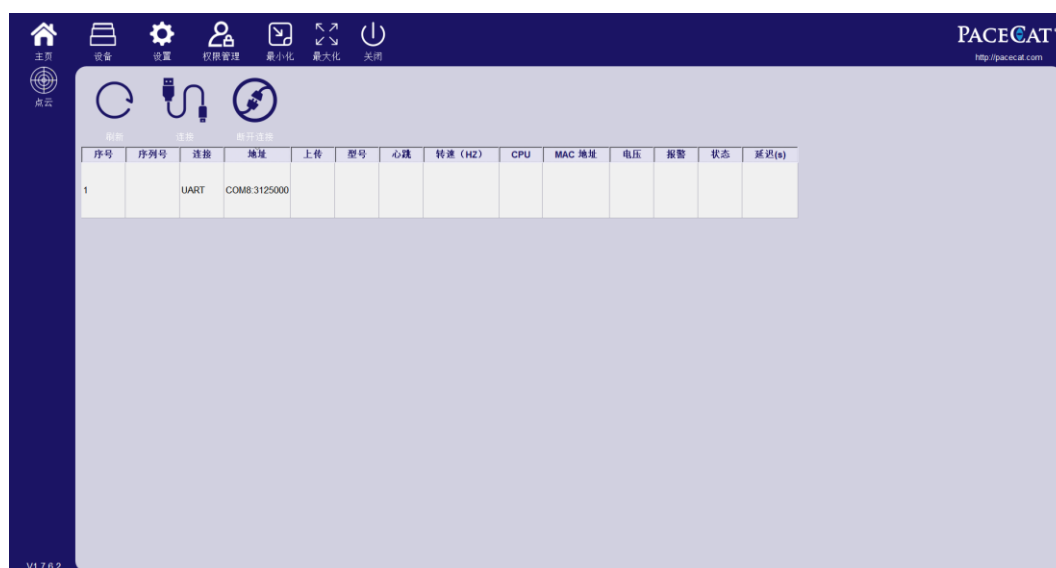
主页 设备 设置 权限管理 最小化 最大化 关闭

PACECAT
http://pacecat.com

点云

刷新 连接 断开连接

| 序号 | 序列号 | 连接 | 地址 | 上传 | 型号 | 心跳 | 转速（HZ） | CPU | MAC 地址 | 电压 | 报警 | 状态 | 延迟(s) |
|---|---|---|---|---|---|---|---|---|---|---|---|---|---|
| 1 | | UART | COM8:3125000 | | | | | | | | | | |

V1.7.6.2